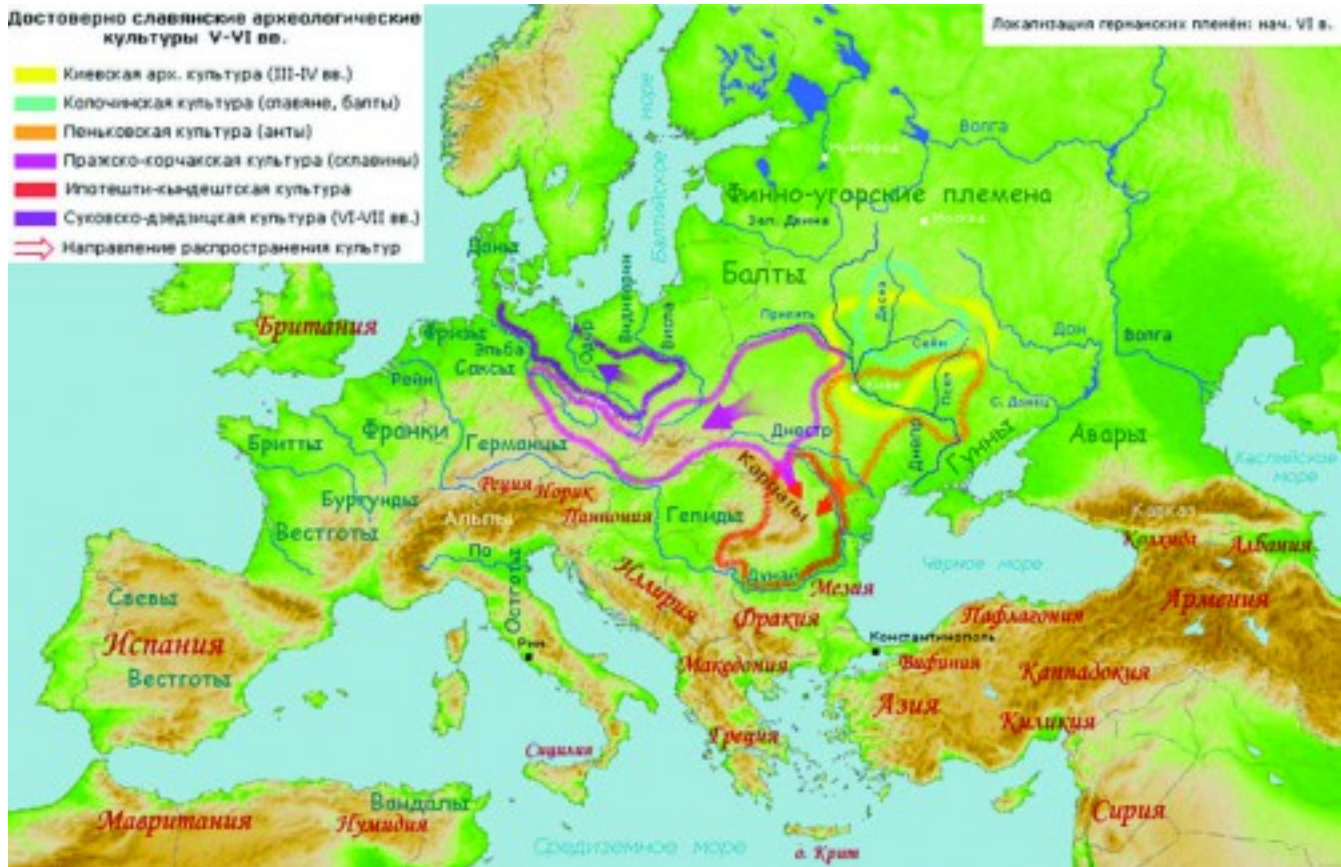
Достоверно славянские археологические культуры V-VI вв.

Киевская арх. культура (III-IV вв.)
Колочинская культура (славяне, балты)
Пеньковская культура (анты)
Пражско-корчакская культура (склавины)
Ипотешти-кындештская культура
Суковско-дзедзицкая культура (VI-VII вв.)
Направление распространения культур

Локализация германских племён: нач. VI в.

Балтийское море
Новгород
Волга
Финно-угорские племена
Зап. Двина
Москва
Дания
Балты
Британия
Фризы
Одер
Висла
Припять
Десна
Эльба
Саксы
Сейм
Дон
Волга
Рейн
Киев
Псел
Франки
Германцы
Днестр
С. Донец
Бритты
Карпаты
Днепр
Гунны
Авары
Каспийское море
Бургунды
Реция
Норик
Вестготы
Альпы
Паннония
Гепиды
Кавказ
Колхида
Албания
По
Дунай
Мезия
Черное море
Свевы
Остготы
Иллирия
Фракия
Пафлагония
Армения
Испания
Рим
Константинополь
Вестготы
Македония
Вифиния
Каппадокия
Азия
Киликия
Греция
Сицилия
Вандалы
Мавритания
Нумидия
Сирия
Средиземное море
о. Крит